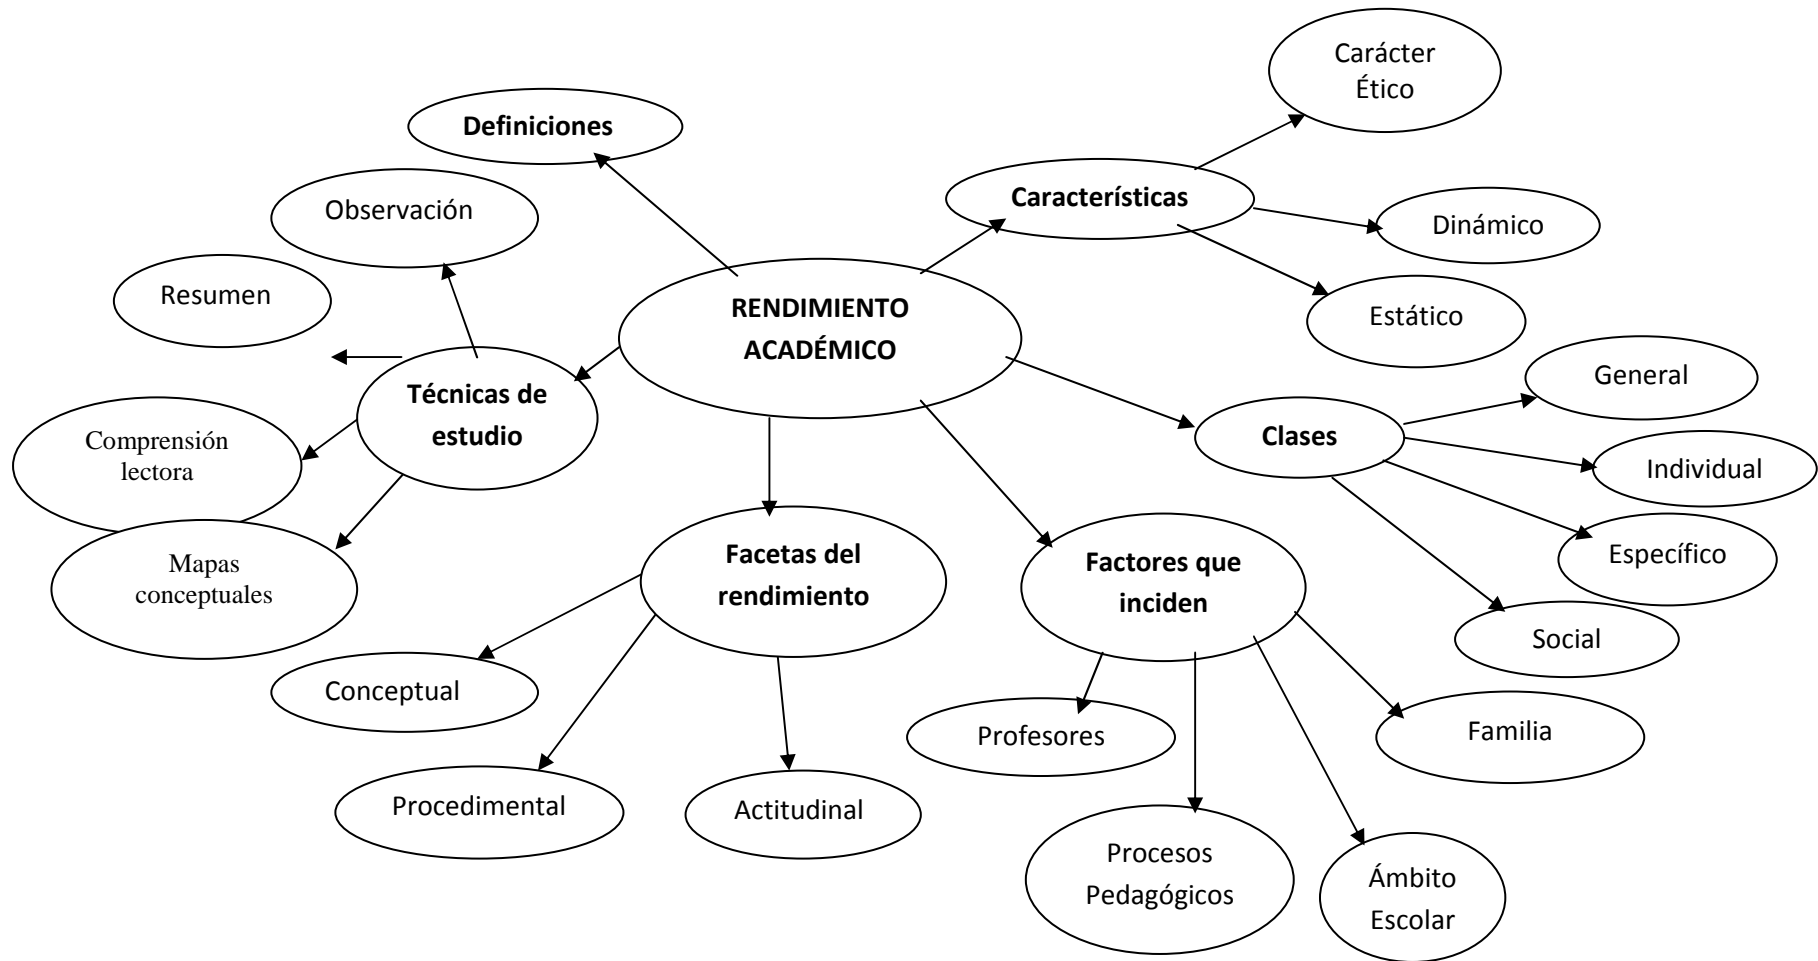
RENDIMIENTO ACADÉMICO

Definiciones

Características

Carácter Ético

Dinámico

Estático

Clases

General

Individual

Específico

Social

Factores que inciden

Profesores

Procesos Pedagógicos

Ámbito Escolar

Familia

Facetas del rendimiento

Conceptual

Procedimental

Actitudinal

Técnicas de estudio

Observación

Resumen

Comprensión lectora

Mapas conceptuales